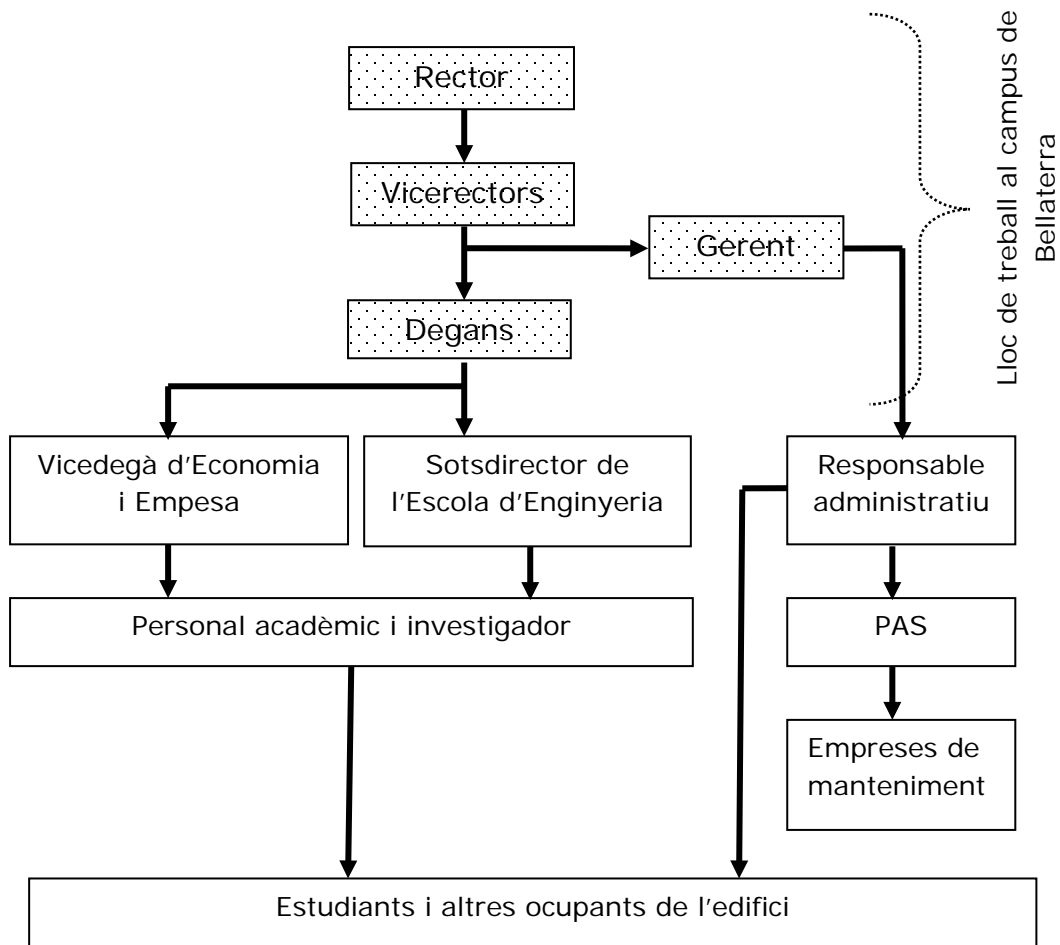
Rector

Vicerectors

Gerent

Degans

Lloc de treball al campus de Bellaterra

Vicedegà d'Economia i Empesa

Sotsdirector de l'Escola d'Enginyeria

Responsable administratiu

Personal acadèmic i investigador

PAS

Empreses de manteniment

Estudiants i altres ocupants de l'edifici